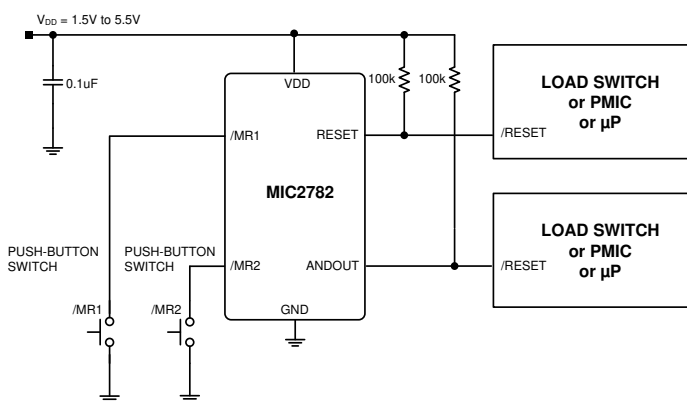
$V_{DD}$ = 1.5V to 5.5V

0.1uF

VDD

100k

100k

LOAD SWITCH or PMIC or µP

/MR1

RESET

/RESET

MIC2782

LOAD SWITCH or PMIC or µP

PUSH-BUTTON SWITCH

PUSH-BUTTON SWITCH

/MR2

ANDOUT

/RESET

/MR1

/MR2

GND